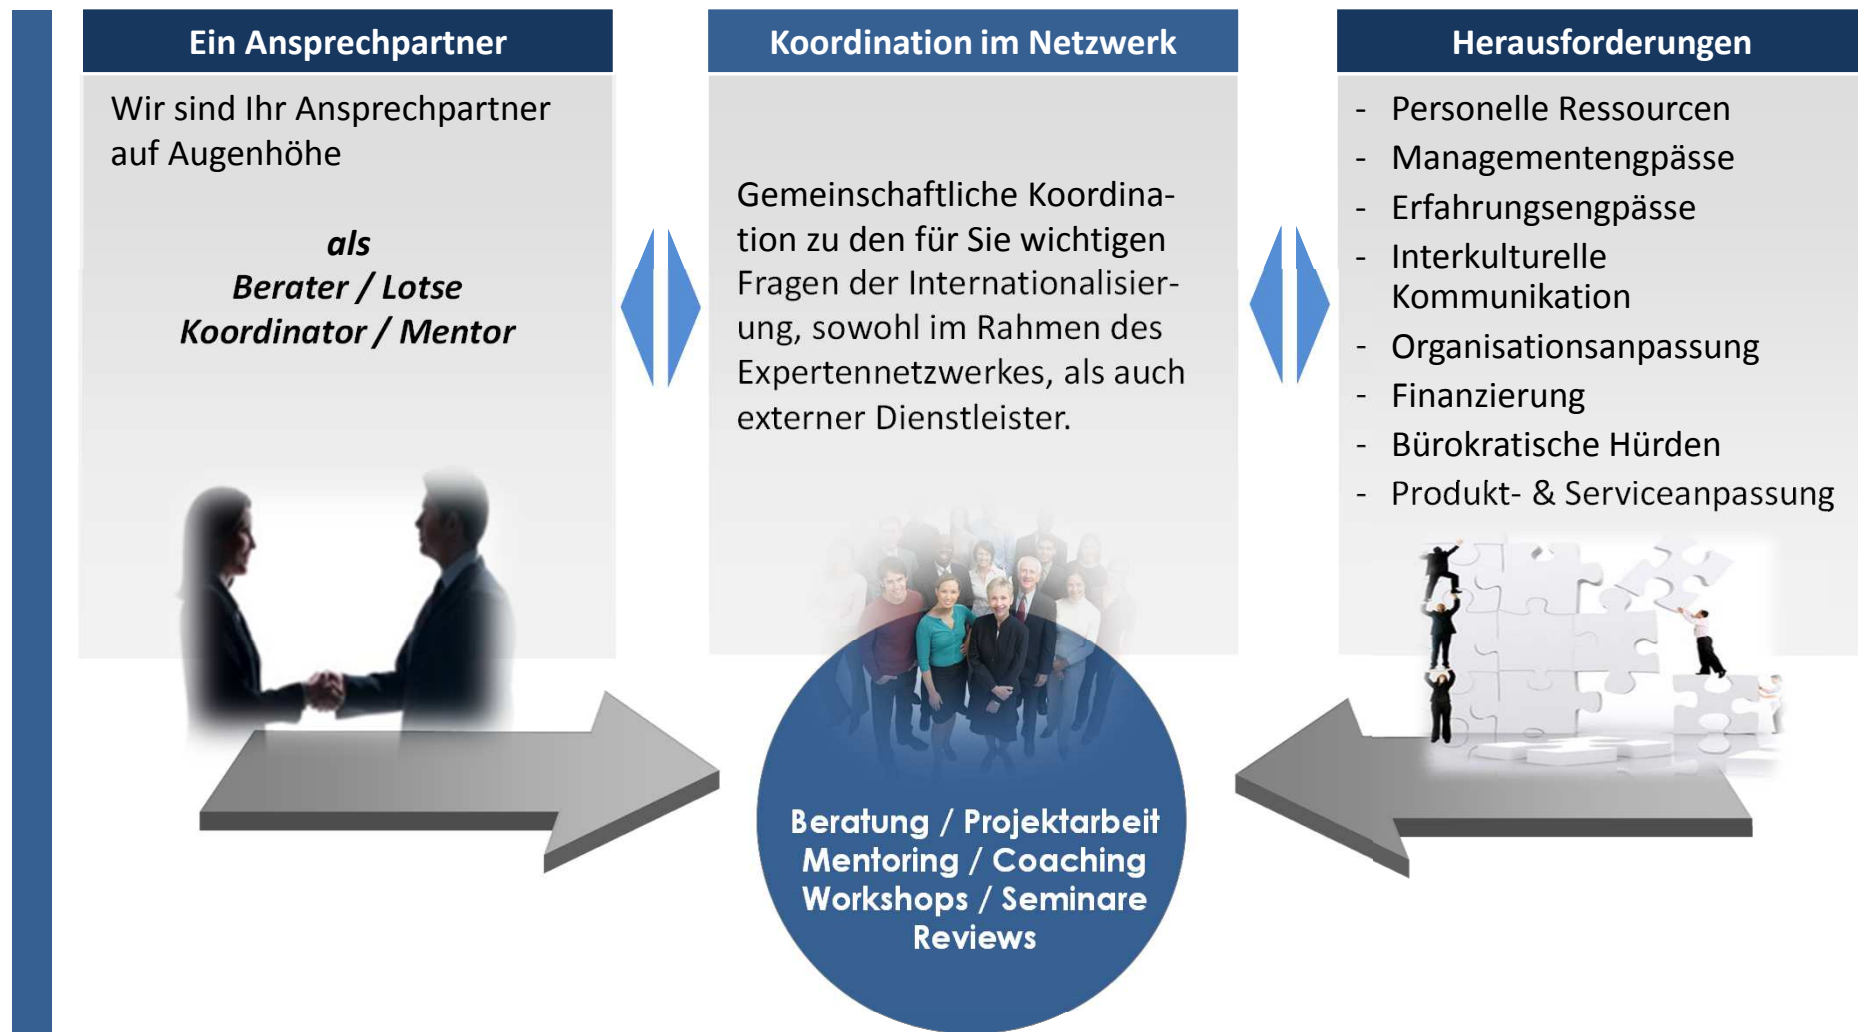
Ein Ansprechpartner

Wir sind Ihr Ansprechpartner auf Augenhöhe

*als*
*Berater / Lotse*
*Koordinator / Mentor*

Koordination im Netzwerk

Gemeinschaftliche Koordination zu den für Sie wichtigen Fragen der Internationalisierung, sowohl im Rahmen des Expertennetzwerkes, als auch externer Dienstleister.

Herausforderungen

- Personelle Ressourcen
- Managementengpässe
- Erfahrungsengpässe
- Interkulturelle Kommunikation
- Organisationsanpassung
- Finanzierung
- Bürokratische Hürden
- Produkt- & Serviceanpassung

Beratung / Projektarbeit
Mentoring / Coaching
Workshops / Seminare
Reviews